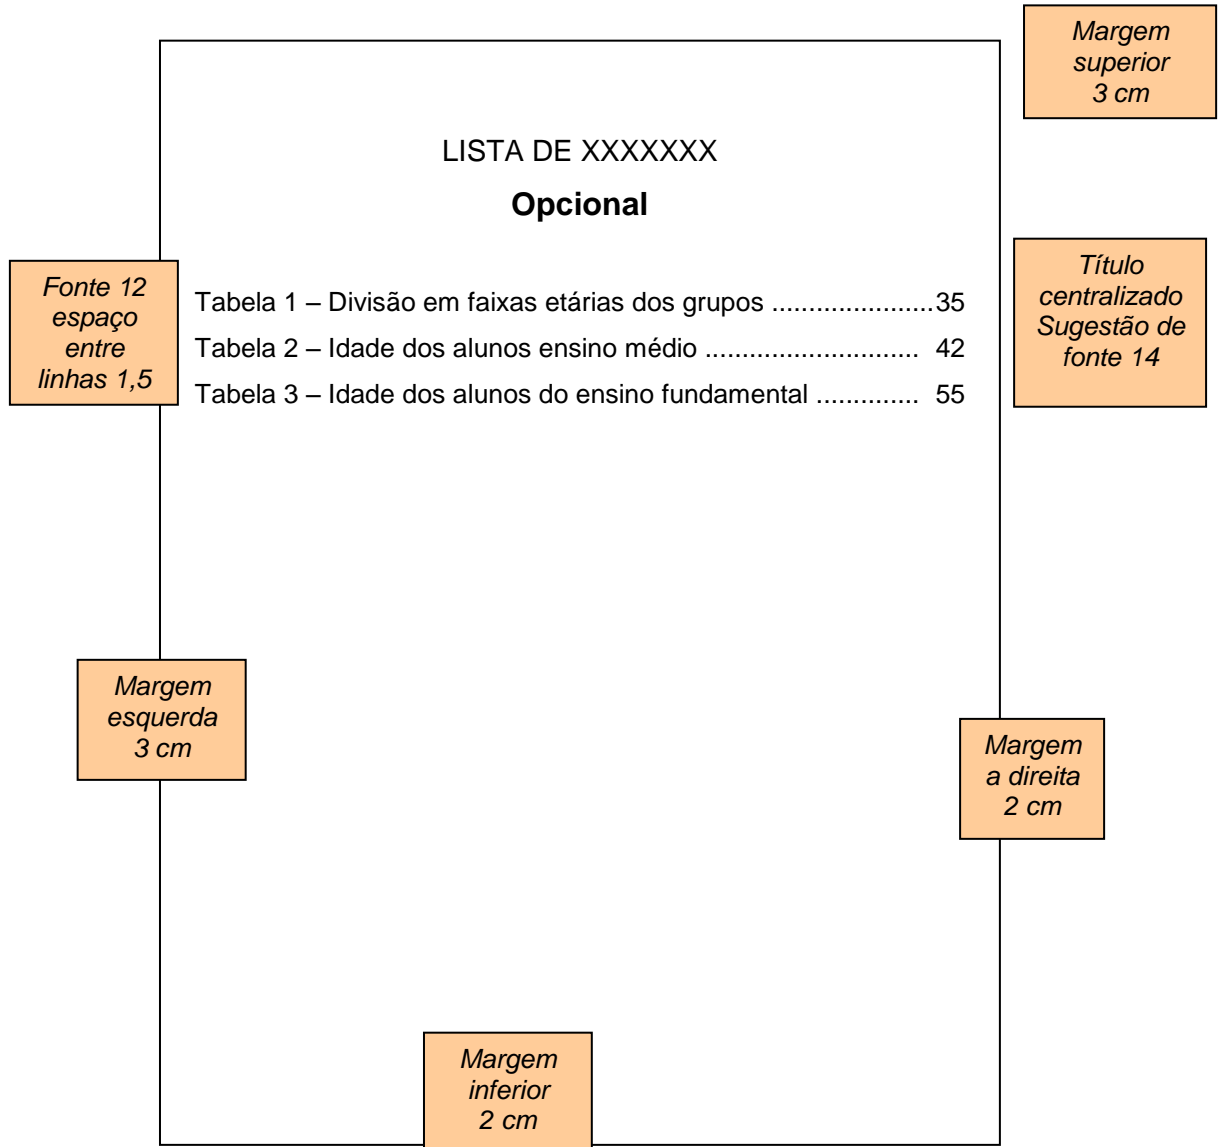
Margem superior 3 cm

LISTA DE XXXXXXX

**Opcional**

Título centralizado Sugestão de fonte 14

Fonte 12 espaço entre linhas 1,5

Tabela 1 – Divisão em faixas etárias dos grupos ......................35

Tabela 2 – Idade dos alunos ensino médio ............................ 42

Tabela 3 – Idade dos alunos do ensino fundamental .............. 55

Margem esquerda 3 cm

Margem a direita 2 cm

Margem inferior 2 cm